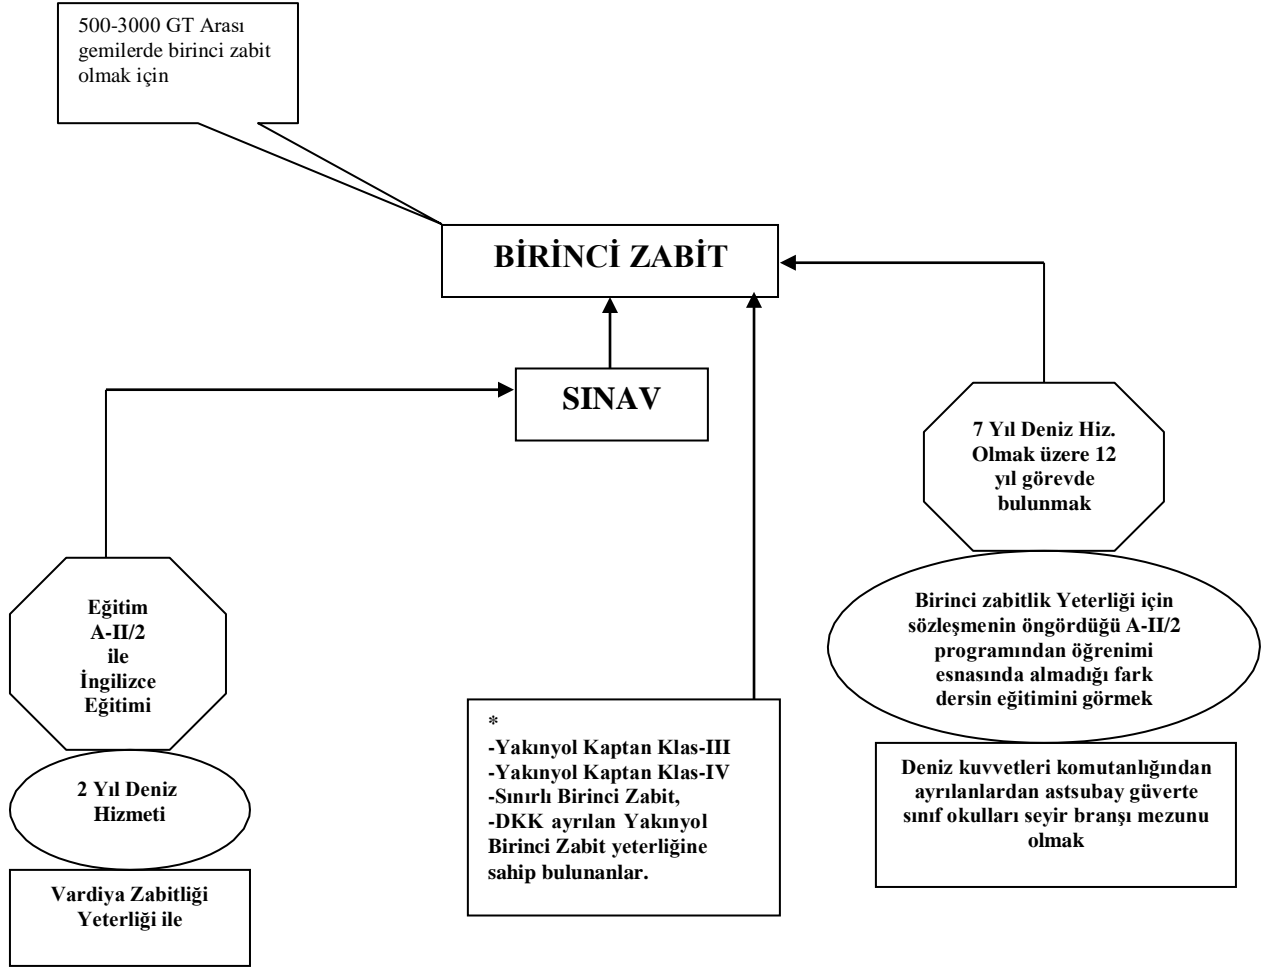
500-3000 GT Arası gemilerde birinci zabit olmak için

BİRİNCİ ZABİT

SINAV

7 Yıl Deniz Hiz. Olmak üzere 12 yıl görevde bulunmak

Birinci zabitlik Yeterliği için sözleşmenin öngördüğü A-II/2 programından öğrenimi esnasında almadığı fark dersin eğitimini görmek

Deniz kuvvetleri komutanlığından ayrılanlardan astsubay güverte sınıf okulları seyir branşı mezunu olmak

Eğitim A-II/2 ile İngilizce Eğitimi

2 Yıl Deniz Hizmeti

Vardiya Zabitliği Yeterliği ile

*
-Yakınyol Kaptan Klas-III
-Yakınyol Kaptan Klas-IV
-Sınırlı Birinci Zabit,
-DKK ayrılan Yakınyol Birinci Zabit yeterliğine sahip bulunanlar.